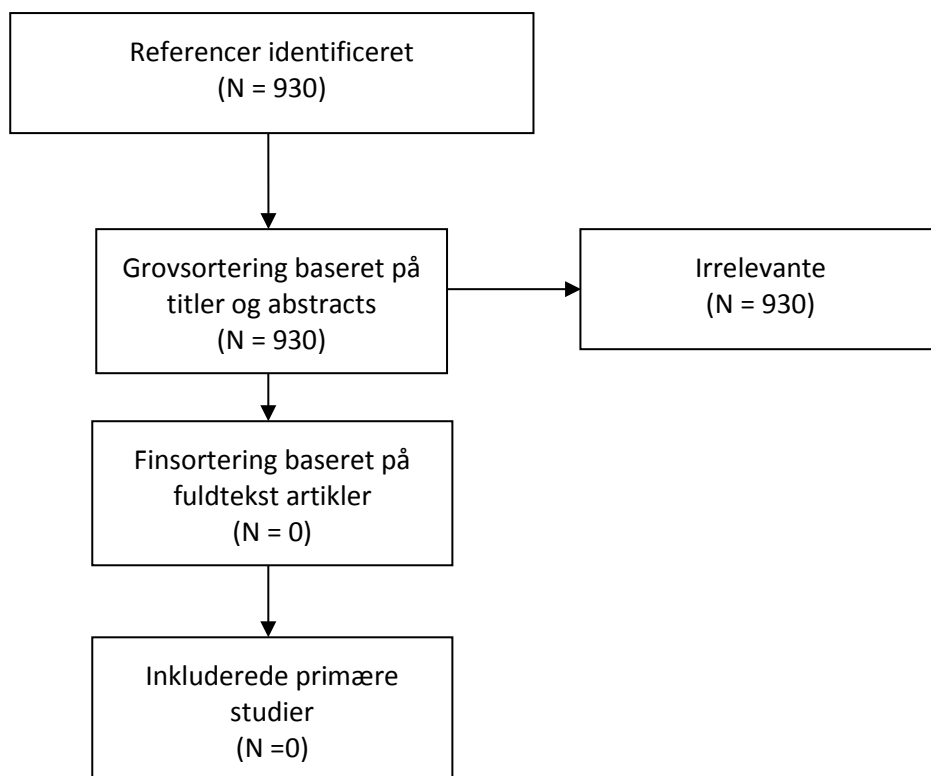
Referencer identificeret
(N = 930)

Grovsortering baseret på titler og abstracts
(N = 930)

Irrelevante
(N = 930)

Finsortering baseret på fuldtekst artikler
(N = 0)

Inkluderede primære studier
(N =0)